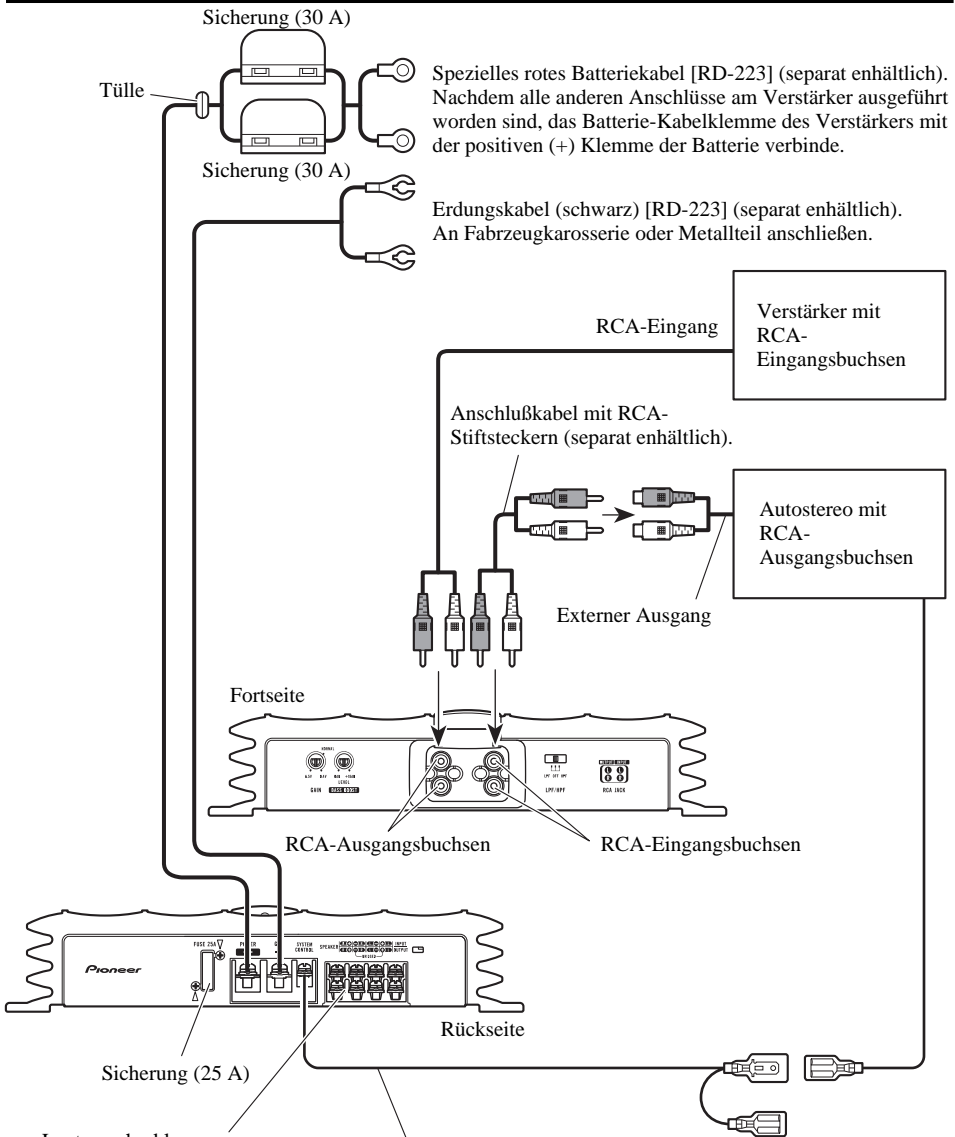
Sicherung (30 A)

Tülle

Sicherung (30 A)

Spezielles rotes Batteriekabel [RD-223] (separat enhältlich). Nachdem alle anderen Anschlüsse am Verstärker ausgeführt worden sind, das Batterie-Kabelklemme des Verstärkers mit der positiven (+) Klemme der Batterie verbinde.

Erdungskabel (schwarz) [RD-223] (separat enhältlich). An Fabrzeugkarosserie oder Metallteil anschließen.

RCA-Eingang

Verstärker mit RCA-Eingangsbuchsen

Anschlußkabel mit RCA-Stiftsteckern (separat enhältlich).

Autostereo mit RCA-Ausgangsbuchsen

Externer Ausgang

Fortseite

GAIN BASS BOOST LPF OFF HPF LPF/HPF RCA JACK

RCA-Ausgangsbuchsen

RCA-Eingangsbuchsen

FUSE 25A POWER SYSTEM CONTROL SPEAKER INPUT OUTPUT

Pioneer

Rückseite

Sicherung (25 A)

Lautsprecherkl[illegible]